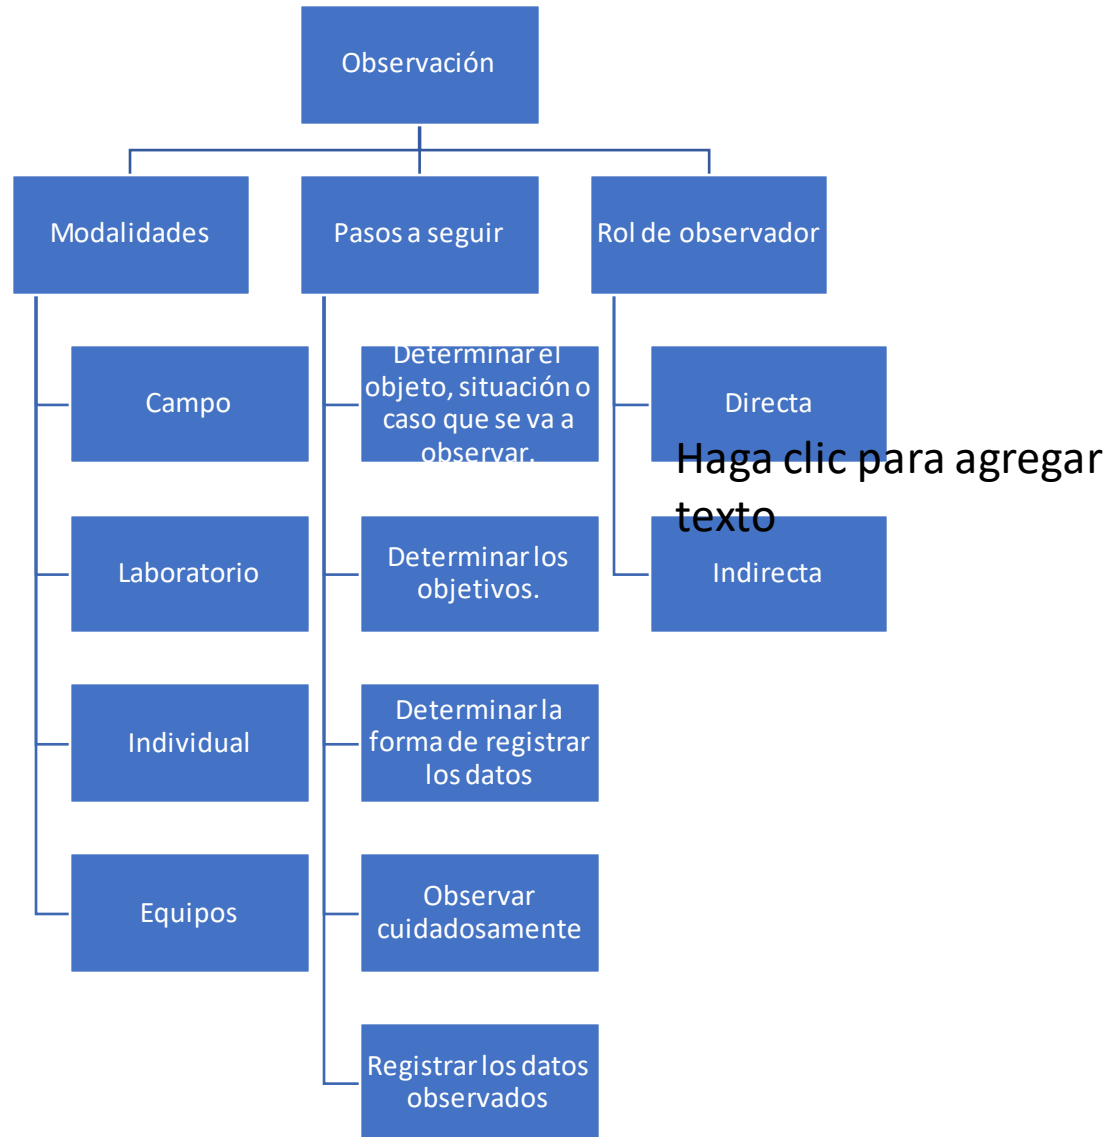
Observación

Modalidades

Pasos a seguir

Rol de observador

Campo

Laboratorio

Individual

Equipos

Determinar el objeto, situación o caso que se va a observar.

Determinar los objetivos.

Determinar la forma de registrar los datos

Observar cuidadosamente

Registrar los datos observados

Directa

Indirecta

Haga clic para agregar texto